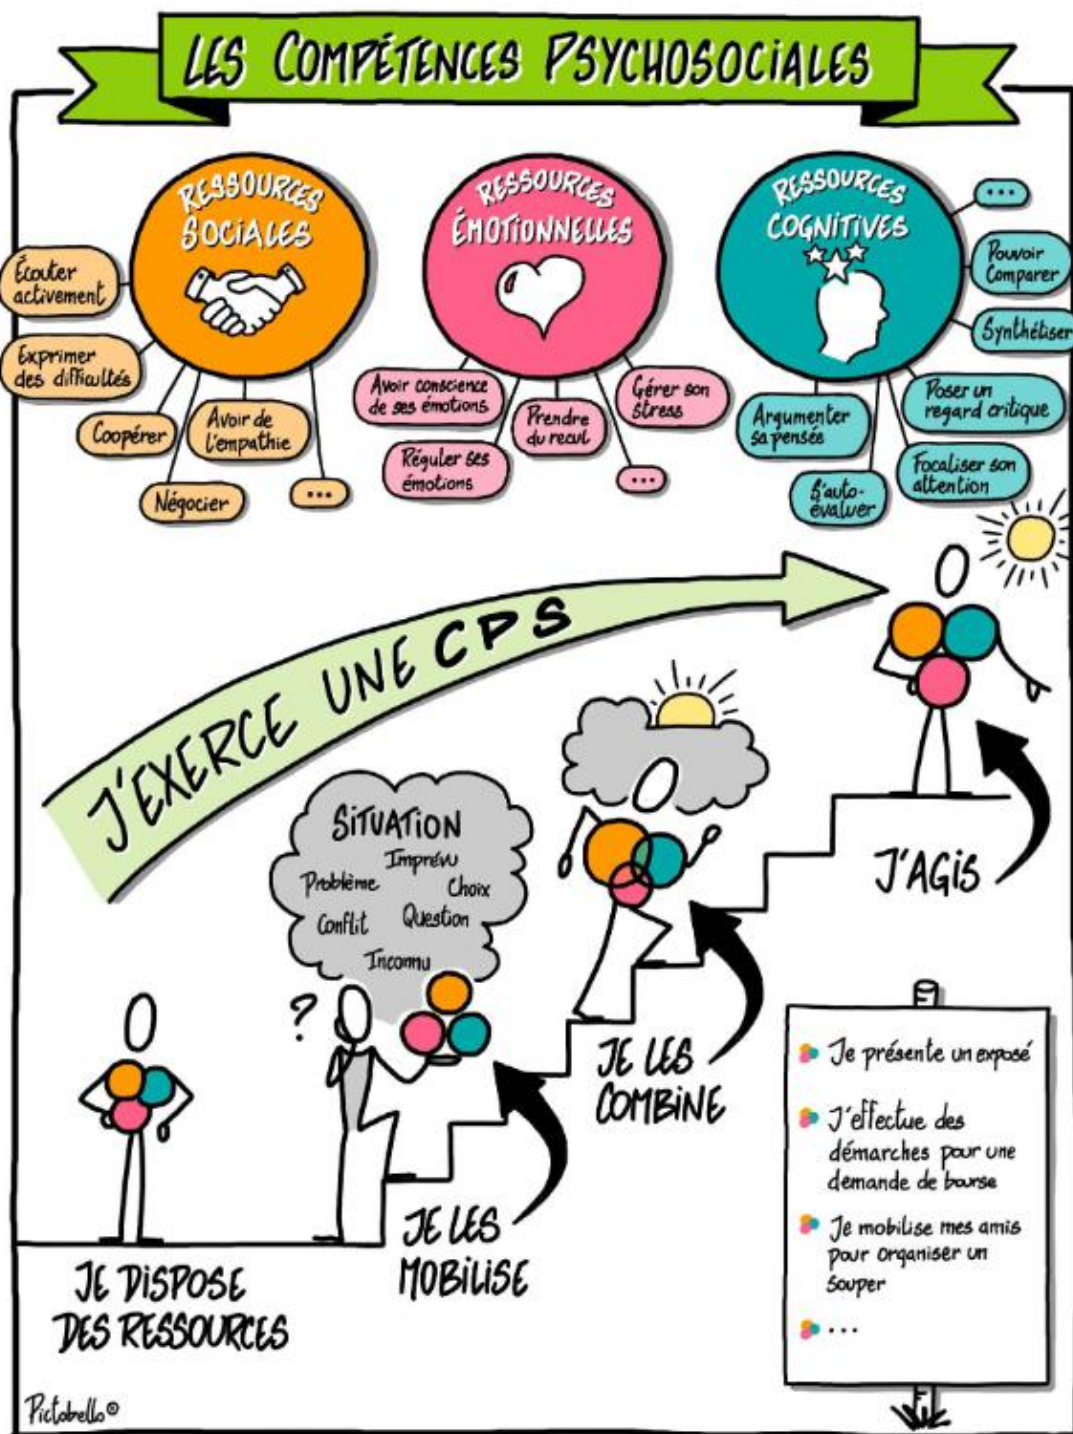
LES COMPÉTENCES PSYCHOSOCIALES

RESSOURCES SOCIALES

Écouter activement

Exprimer des difficultés

Coopérer

Avoir de l'empathie

Négocier

...

RESSOURCES ÉMOTIONNELLES

Avoir conscience de ses émotions

Prendre du recul

Gérer son stress

Réguler ses émotions

...

RESSOURCES COGNITIVES

...

Pouvoir Comparer

Synthétiser

Poser un regard critique

Argumenter sa pensée

Focaliser son attention

S'auto-évaluer

J'EXERCE UNE CPS

SITUATION
Imprévu
Problème
Choix
Conflit
Question
Inconnu

?

JE DISPOSE DES RESSOURCES

JE LES MOBILISE

JE LES COMBINE

J'AGIS

Je présente un exposé

J'effectue des démarches pour une demande de bourse

Je mobilise mes amis pour organiser un souper

...

Pictobello©